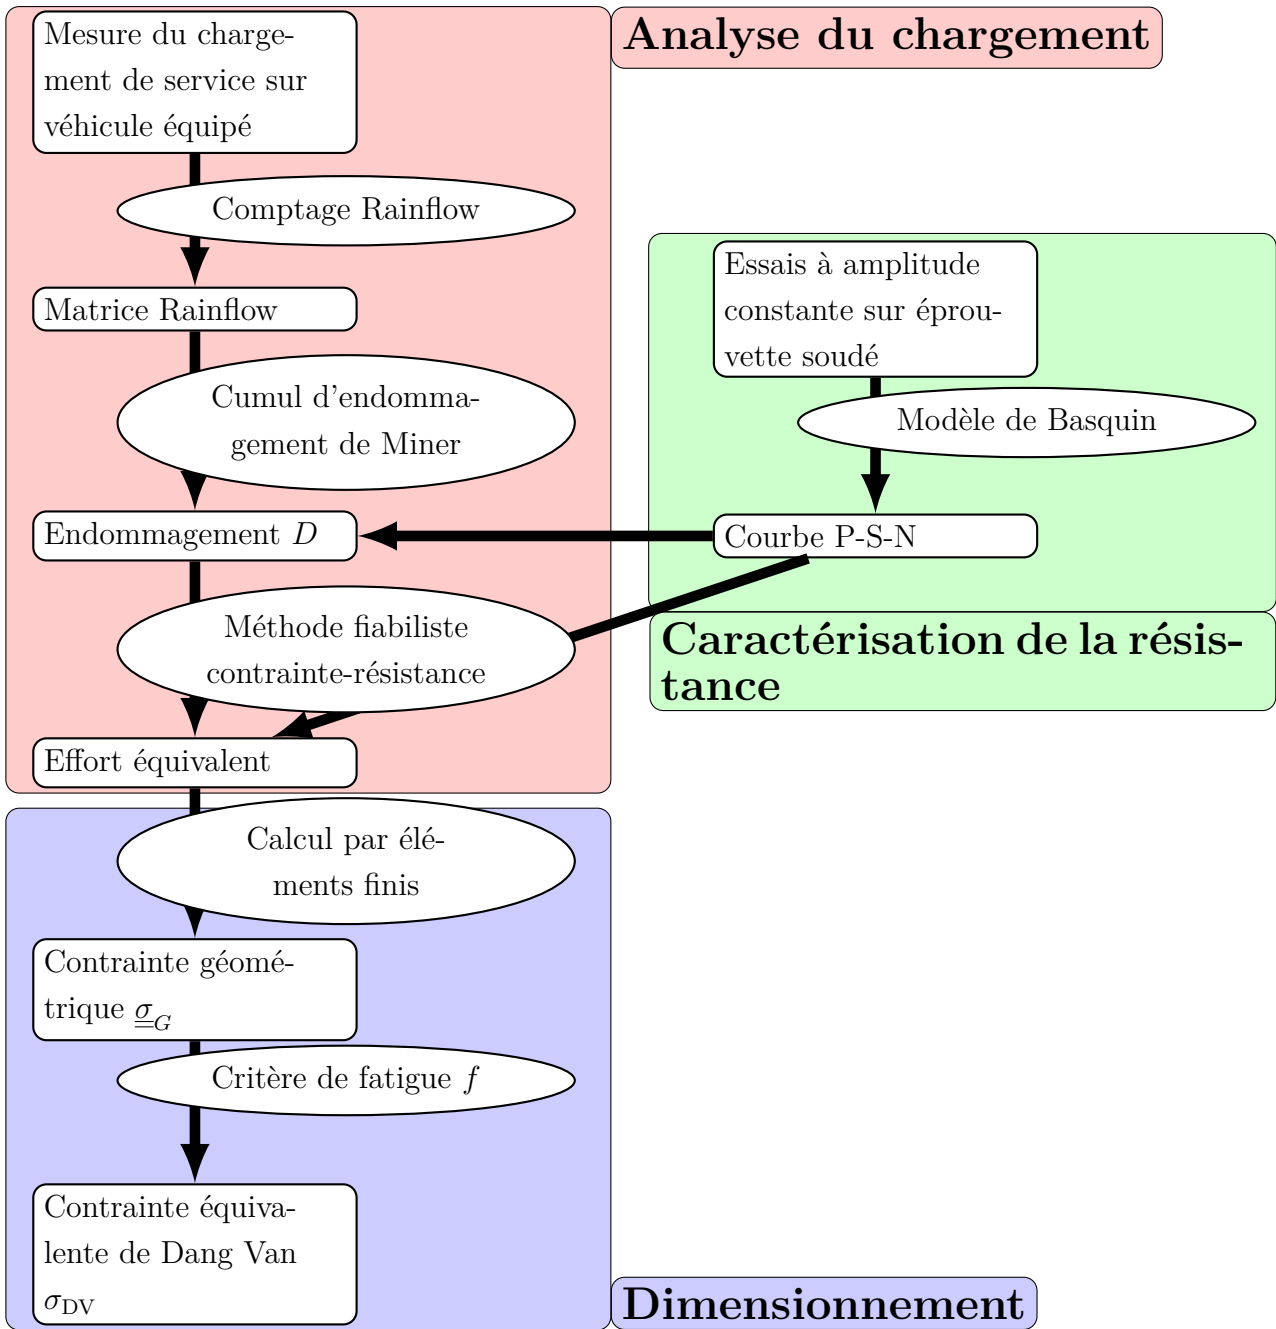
Analyse du chargement

Mesure du chargement de service sur véhicule équipé

Comptage Rainflow

Matrice Rainflow

Cumul d'endommagement de Miner

Endommagement $D$

Méthode fiabiliste contrainte-résistance

Effort équivalent

Essais à amplitude constante sur éprouvette soudé

Modèle de Basquin

Courbe P-S-N

Caractérisation de la résistance

Calcul par éléments finis

Contrainte géométrique $\underline{\underline{\sigma}}_G$

Critère de fatigue $f$

Contrainte équivalente de Dang Van $\sigma_{\mathrm{DV}}$

Dimensionnement